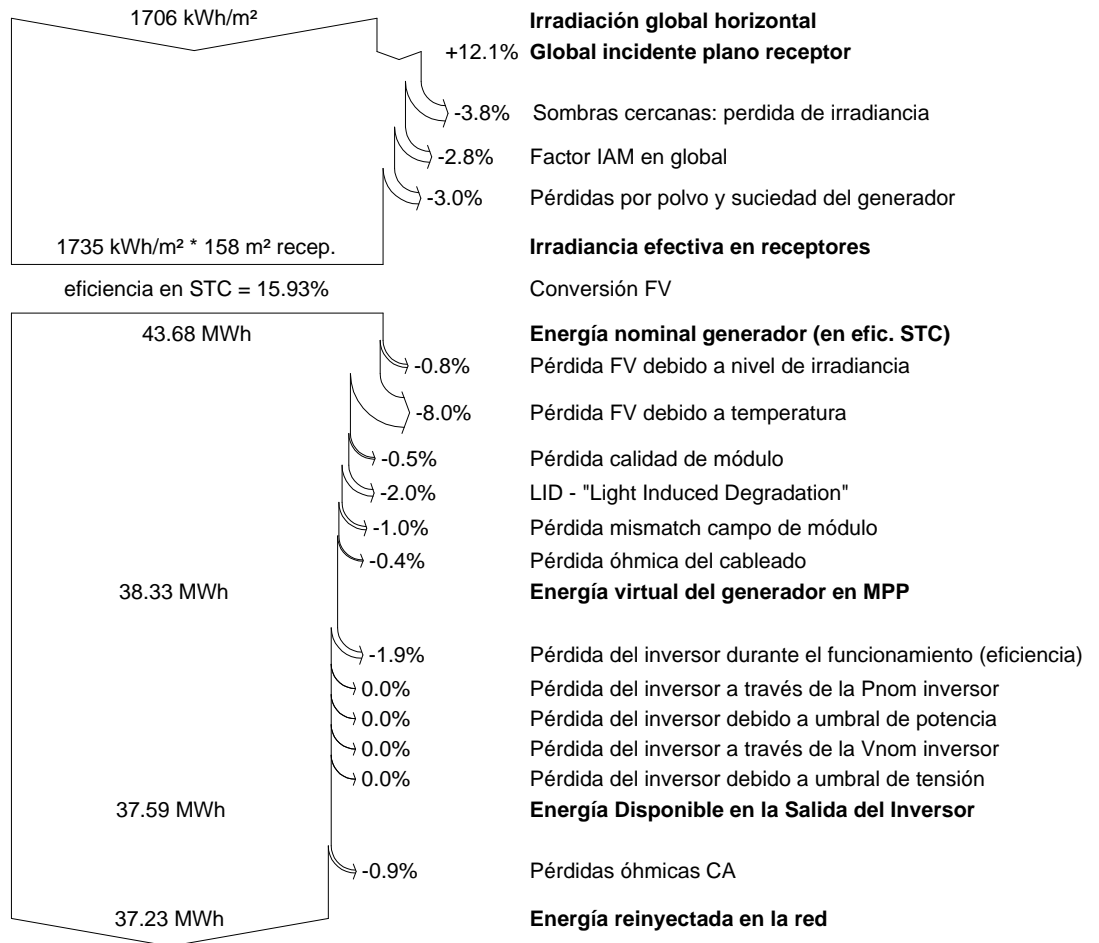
1706 kWh/m² **Irradiación global horizontal**

+12.1% **Global incidente plano receptor**

-3.8% Sombras cercanas: perdida de irradiancia

-2.8% Factor IAM en global

-3.0% Pérdidas por polvo y suciedad del generador

1735 kWh/m² * 158 m² recep. **Irradiancia efectiva en receptores**

eficiencia en STC = 15.93% Conversión FV

43.68 MWh **Energía nominal generador (en efic. STC)**

-0.8% Pérdida FV debido a nivel de irradiancia

-8.0% Pérdida FV debido a temperatura

-0.5% Pérdida calidad de módulo

-2.0% LID - "Light Induced Degradation"

-1.0% Pérdida mismatch campo de módulo

-0.4% Pérdida óhmica del cableado

38.33 MWh **Energía virtual del generador en MPP**

-1.9% Pérdida del inversor durante el funcionamiento (eficiencia)

0.0% Pérdida del inversor a través de la Pnom inversor

0.0% Pérdida del inversor debido a umbral de potencia

0.0% Pérdida del inversor a través de la Vnom inversor

0.0% Pérdida del inversor debido a umbral de tensión

37.59 MWh **Energía Disponible en la Salida del Inversor**

-0.9% Pérdidas óhmicas CA

37.23 MWh **Energía reinyectada en la red**